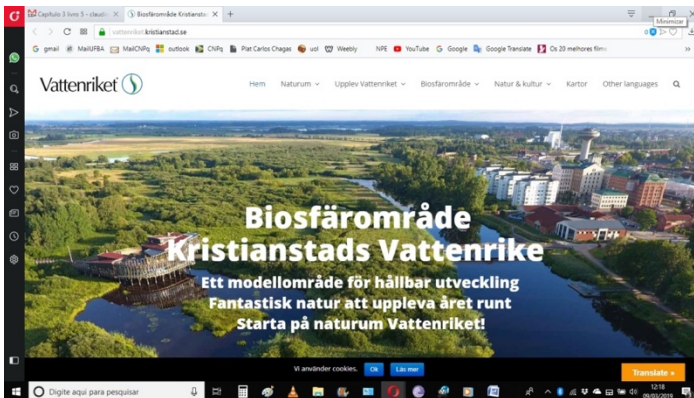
Capítulo 3 livro 5 - claudi ×
Biosfärområde Kristianst ×
+
Minimizar
vattenriket.kristianstad.se
gmail MailUFBA MailCNPq outlook CNPq Plat Carlos Chagas uol Weebly NPE YouTube Google Google Translate Os 20 melhores film

Vattenriket
Hem Naturum Upplev Vattenriket Biosfärområde Natur & kultur Kartor Other languages

Biosfärområde Kristianstads Vattenrike
Ett modellområde för hållbar utveckling
Fantastisk natur att uppleva året runt
Starta på naturum Vattenriket!

Vi använder cookies. Ok Läs mer
Translate »

Digite aqui para pesquisar
12:18
09/03/2019